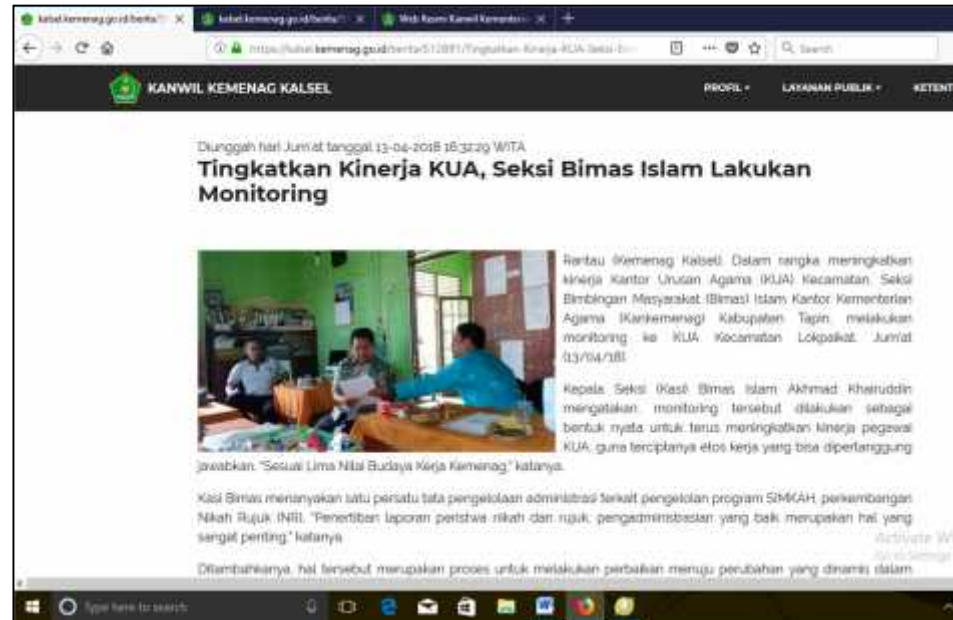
kalsel.kemenag.go.id/berita/ ×
kalsel.kemenag.go.id/berita/ ×
Web Resmi Kanwil Kementeri ×
+

https://kalsel.kemenag.go.id/berita/512891/Tingkatkan-Kinerja-KUA-Seksi-Bi
Search

KANWIL KEMENAG KALSEL
PROFIL ▾
LAYANAN PUBLIK ▾
KETENT

Diunggah hari Jum'at tanggal 13-04-2018 16:32:29 WITA

Tingkatkan Kinerja KUA, Seksi Bimas Islam Lakukan Monitoring

Rantau (Kemenag Kalsel). Dalam rangka meningkatkan kinerja Kantor Urusan Agama (KUA) Kecamatan, Seksi Bimbingan Masyarakat (Bimas) Islam Kantor Kementerian Agama (Kankemenag) Kabupaten Tapin, melakukan monitoring ke KUA Kecamatan Lokpaikat, Jum'at (13/04/18).

Kepala Seksi (Kasi) Bimas Islam Akhmad Khairuddin mengatakan, monitoring tersebut dilakukan sebagai bentuk nyata untuk terus meningkatkan kinerja pegawai KUA, guna terciptanya etos kerja yang bisa dipertanggung jawabkan. "Sesuai Lima Nilai Budaya Kerja Kemenag," katanya.

Kasi Bimas menanyakan satu persatu tata pengelolaan administrasi terkait pengelolan program SIMKAH, perkembangan Nikah Rujuk (NR). "Penertiban laporan peristwa nikah dan rujuk, pengadministrasian yang baik merupakan hal yang sangat penting," katanya.

Ditambahkanya, hal tersebut merupakan proses untuk melakukan perbaikan menuju perubahan yang dinamis dalam

Activate W
Go to Settings

Type here to search